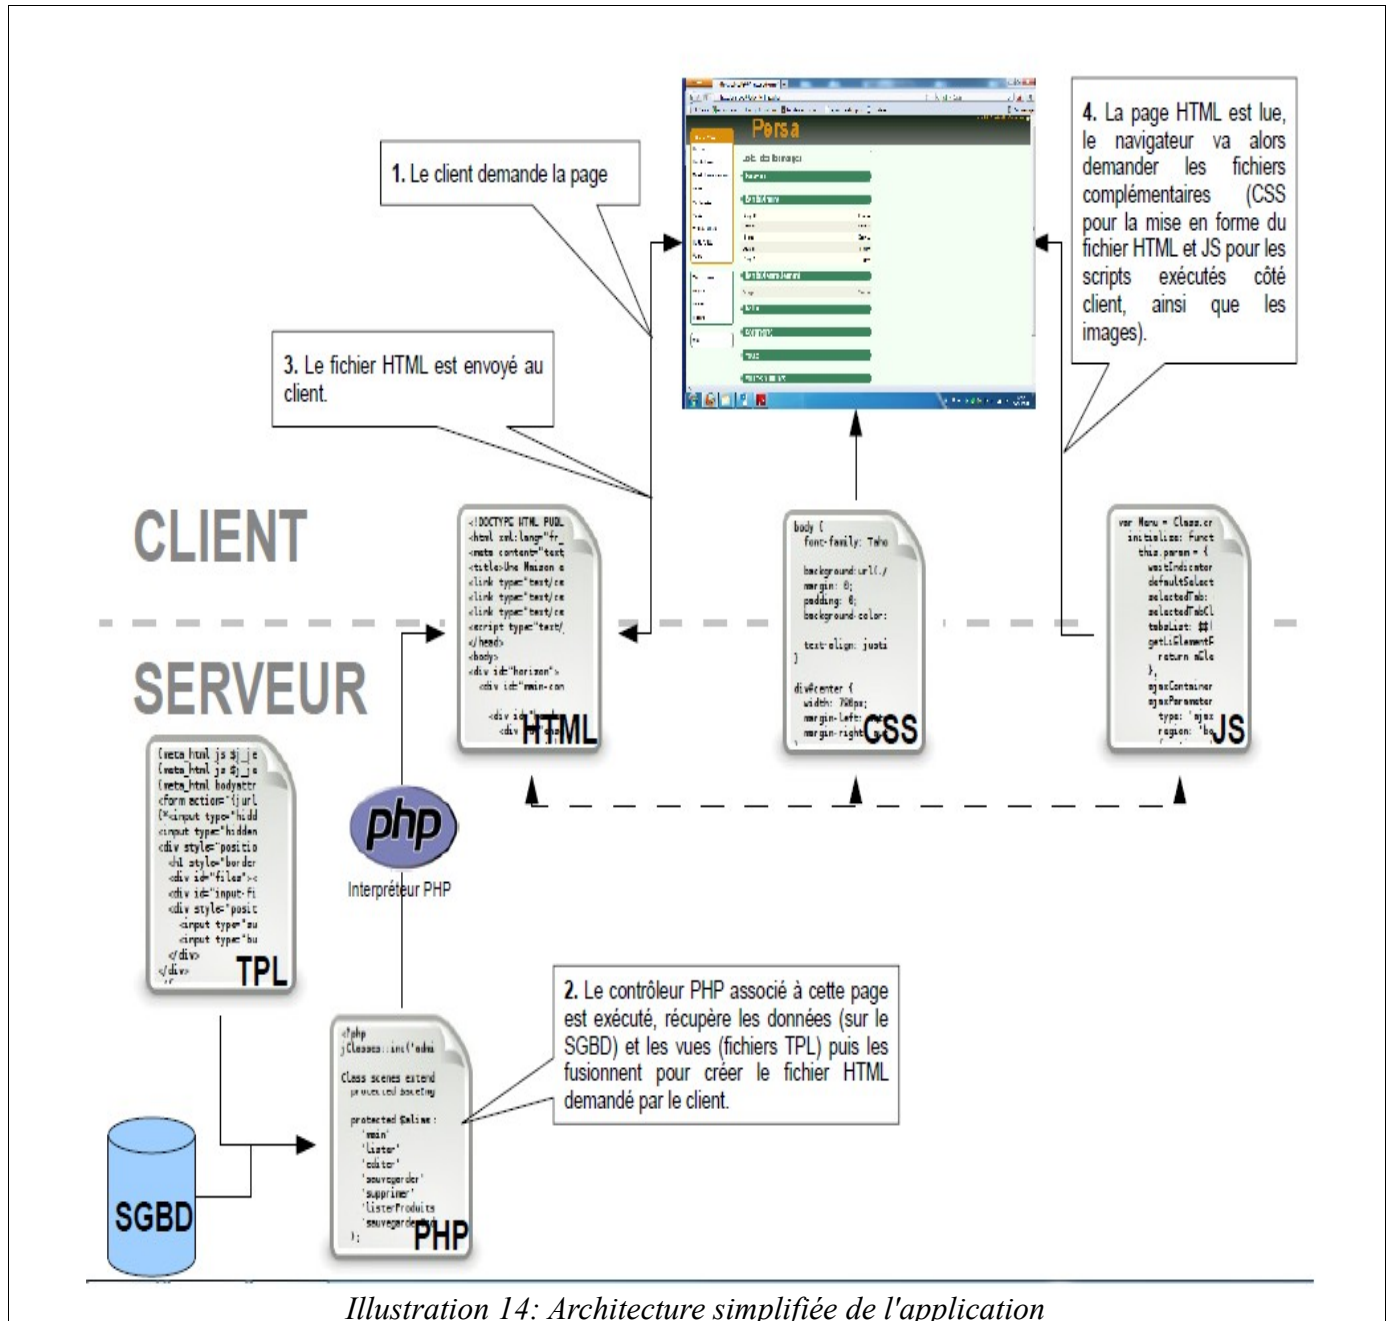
1. Le client demande la page

4. La page HTML est lue, le navigateur va alors demander les fichiers complémentaires (CSS pour la mise en forme du fichier HTML et JS pour les scripts exécutés côté client, ainsi que les images).

Persa

3. Le fichier HTML est envoyé au client.

CLIENT

SERVEUR

<!DOCTYPE HTML PUBL
<html xml:lang="fr
<meta content="text
<title>Une Maison
<link type="text/cs
<link type="text/cs
<link type="text/cs
<script type="text/
</head>
<body>
<div id="horizon">
<div id="main-con
<div id
<div
HTML

body {
font-family: Taho
background:url(./
margin: 0;
padding: 0;
background-color:
text-align: justi
}
div#center {
width: 750px;
margin-left:
margin-right
CSS

var Menu = Class.cr
initialize: funct
this.param = {
waitIndicator
defaultSelect
selectedTab:
selectedTabCl
tabsList: $$(
getLiElementF
return mEle
},
ajaxContainer
ajaxParameter
type: 'ajax
region: 'bo
JS

{meta_html js $j_e
{meta_html js $j_e
{meta_html bodyattr
<form action="{jurl
{*<input type="hidd
<input type="hidden
<div style="positio
<h1 style="border
<div id="files">
<div id="input-fi
<div style="posit
<input type="su
<input type="bu
</div>
</div>
TPL

php
Interpréteur PHP

2. Le contrôleur PHP associé à cette page est exécuté, récupère les données (sur le SGBD) et les vues (fichiers TPL) puis les fusionnent pour créer le fichier HTML demandé par le client.

<?php
jClasses::inc('admi
Class scenes extend
protected $alise :
'main'
'lister'
'editer'
'sauvegarder'
'supprimer'
'listerProduits
'sauvegarde
);
PHP

SGBD

Illustration 14: Architecture simplifiée de l'application